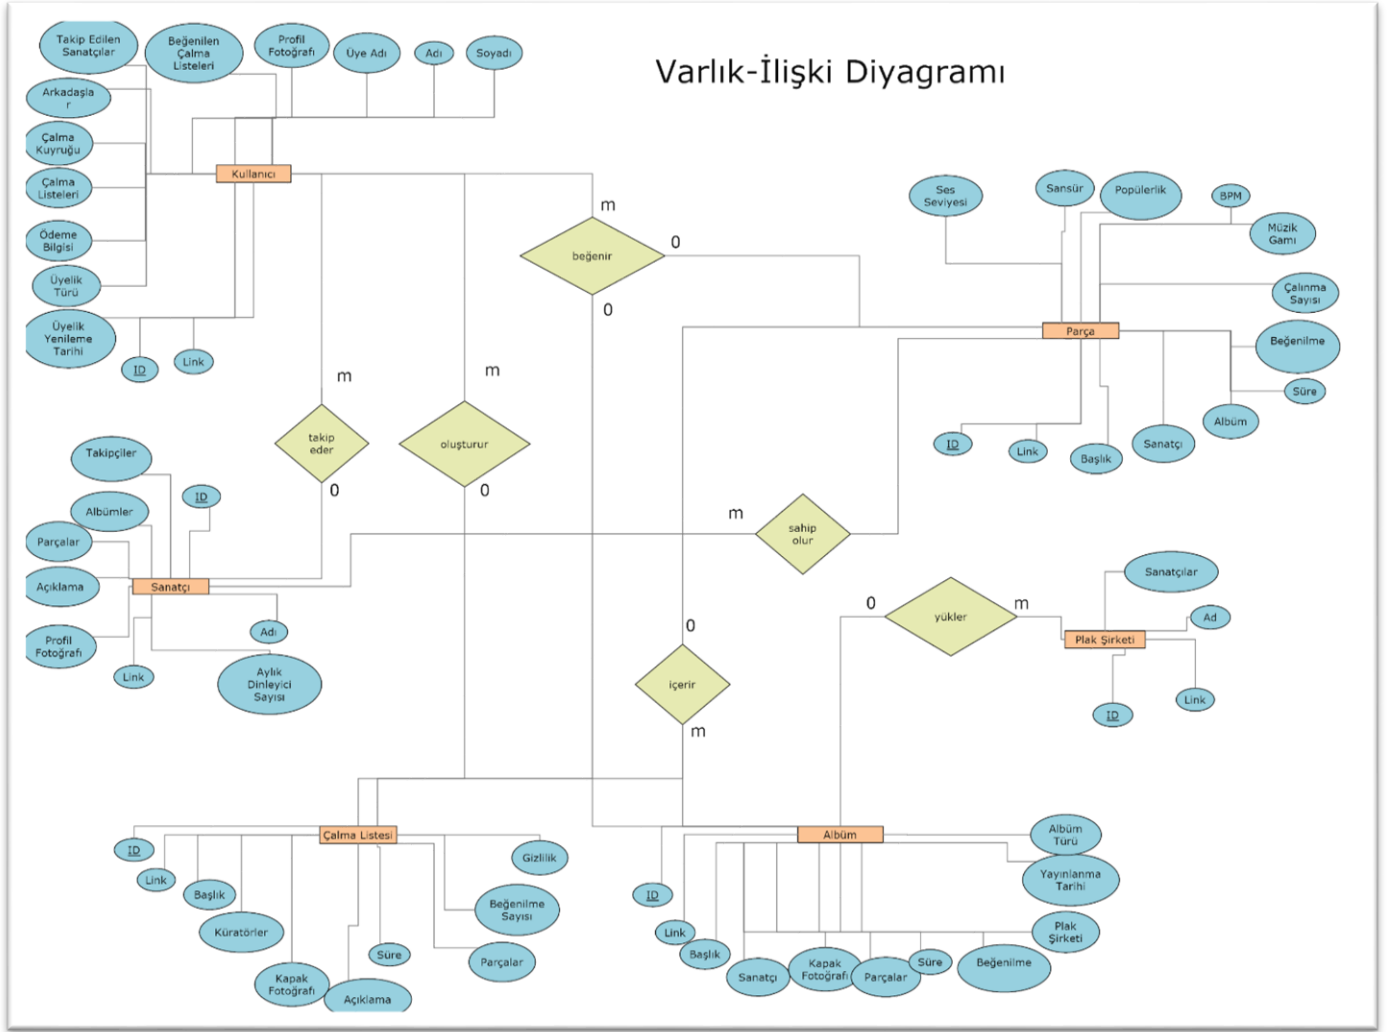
Varlık-İlişki Diyagramı

Takip Edilen Sanatçılar
Beğenilen Çalma Listeleri
Profil Fotoğrafı
Üye Adı
Adı
Soyadı
Arkadaşlar
Çalma Kuyruğu
Çalma Listeleri
Ödeme Bilgisi
Üyelik Türü
Üyelik Yenileme Tarihi
ID
Link
Kullanıcı

m
beğenir
0
0

Ses Seviyesi
Sansür
Popülerlik
BPM
Müzik Gamı
Çalınma Sayısı
Beğenilme
Süre
Albüm
Sanatçı
Başlık
Link
ID
Parça

m
takip eder
0
m
oluşturur
0

Takipçiler
ID
Albümler
Parçalar
Açıklama
Profil Fotoğrafı
Link
Sanatçı
Adı
Aylık Dinleyici Sayısı

m
sahip olur

0
yükler
m
Sanatçılar
Ad
Plak Şirketi
ID
Link

0
içerir
m

ID
Link
Başlık
Küratörler
Kapak Fotoğrafı
Açıklama
Süre
Parçalar
Beğenilme Sayısı
Gizlilik
Çalma Listesi

ID
Link
Başlık
Sanatçı
Kapak Fotoğrafı
Parçalar
Süre
Beğenilme
Plak Şirketi
Yayınlanma Tarihi
Albüm Türü
Albüm